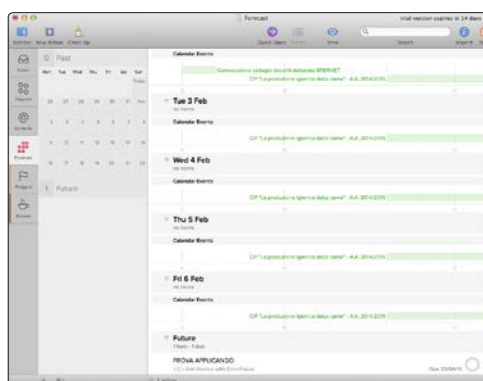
Forecast

trial version expires in 14 days

Inbox
Forecast
Projects
Contexts
Flagged
Review

0 Past

Mon Tue Wed Thu Fri Sat Sun

Today

1 Future

Calendar Events

Convocazione collegio docenti delibera SPERIMEN

CP "La produzione igienica delle carni" - A.A. 2014/2015

Tue 3 Feb

no items

Calendar Events

CP "La produzione igienica delle carni" - A.A. 2014/2015

Wed 4 Feb

no items

Calendar Events

CP "La produzione igienica delle carni" - A.A. 2014/2015

Thu 5 Feb

no items

Calendar Events

CP "La produzione igienica delle carni" - A.A. 2014/2015

Fri 6 Feb

no items

Calendar Events

CP "La produzione igienica delle carni" - A.A. 2014/2015

Future

1 item

PROVA APPLICANDO

Due 20/04/15